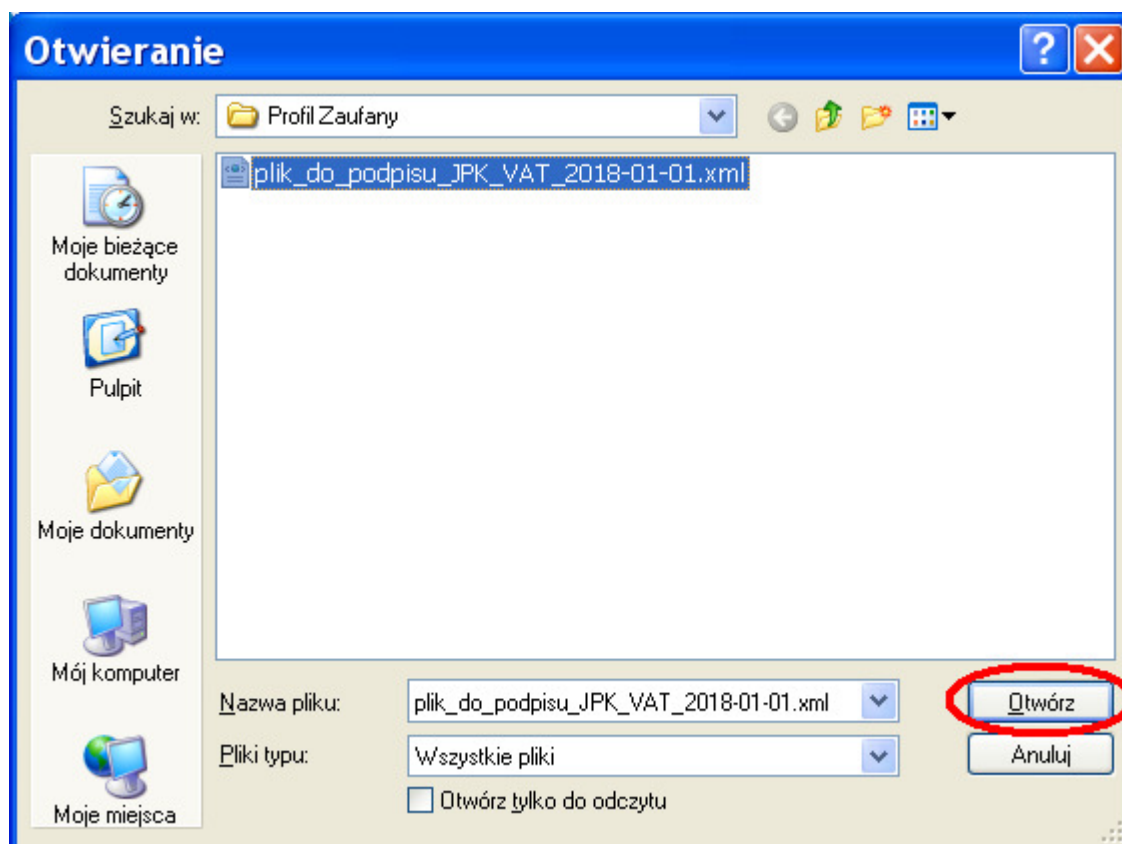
Otwieranie

Szukaj w: Profil Zaufany

plik_do_podpisu_JPK_VAT_2018-01-01.xml

Moje bieżące dokumenty

Pulpit

Moje dokumenty

Mój komputer

Moje miejsca

Nazwa pliku: plik_do_podpisu_JPK_VAT_2018-01-01.xml

Pliki typu: Wszystkie pliki

Otwórz tylko do odczytu

Otwórz

Anuluj